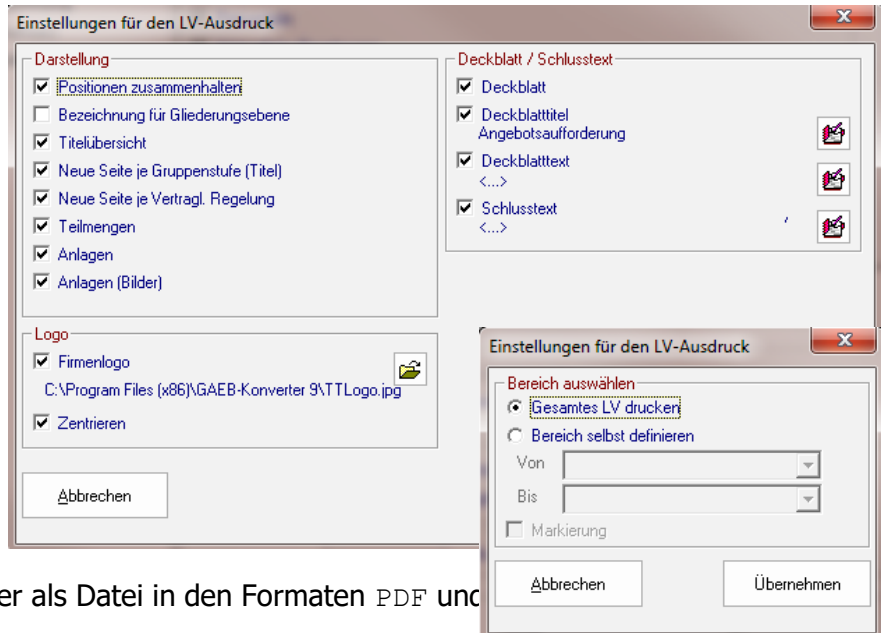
Einstellungen für den LV-Ausdruck

Darstellung
Positionen zusammenhalten
Bezeichnung für Gliederungsebene
Titelübersicht
Neue Seite je Gruppenstufe (Titel)
Neue Seite je Vertragl. Regelung
Teilmengen
Anlagen
Anlagen (Bilder)

Deckblatt / Schlusstext
Deckblatt
Deckblatttitel
Angebotsaufforderung
Deckblatttext
<...>
Schlusstext
<...>

Logo
Firmenlogo
C:\Program Files (x86)\GAEB-Konverter 9\TTLogo.jpg
Zentrieren

Abbrechen

Einstellungen für den LV-Ausdruck

Bereich auswählen
Gesamtes LV drucken
Bereich selbst definieren
Von
Bis
Markierung

Abbrechen
Übernehmen

er als Datei in den Formaten PDF unc